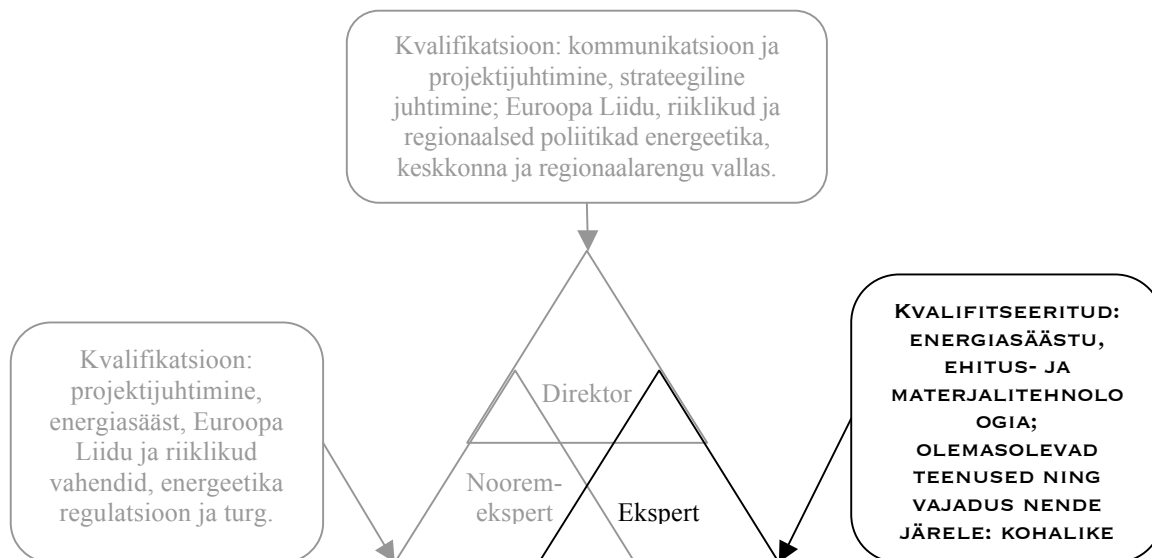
Kvalifikatsioon: kommunikatsioon ja projektijuhtimine, strateegiline juhtimine; Euroopa Liidu, riiklikud ja regionaalsed poliitikad energeetika, keskkonna ja regionaalarengu vallas.

Kvalifikatsioon: projektijuhtimine, energiasääst, Euroopa Liidu ja riiklikud vahendid, energeetika regulatsioon ja turg.

Direktor

Noorem-ekspert

Ekspert

Kvalifitseeritud: energiasäästu, ehitus- ja materjalitehnolo ogia; olemasolevad teenused ning vajadus nende järele: kohalike